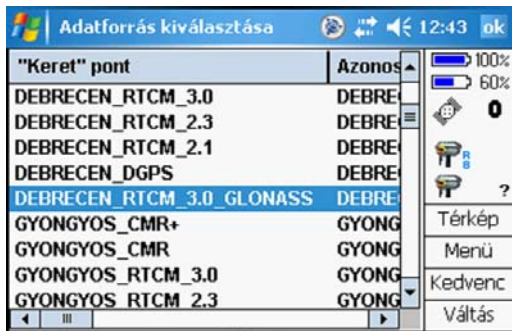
Adatforrás kiválasztása 12:43 ok

| "Keret" pont | Azonos |
|---|---|
| DEBRECEN_RTCM_3.0 | DEBRE |
| DEBRECEN_RTCM_2.3 | DEBRE |
| DEBRECEN_RTCM_2.1 | DEBRE |
| DEBRECEN_DGPS | DEBRE |
| DEBRECEN_RTCM_3.0_GLONASS | DEBRE |
| GYONGYOS_CMR+ | GYONG |
| GYONGYOS_CMR | GYONG |
| GYONGYOS_RTCM_3.0 | GYONG |
| GYONGYOS_RTCM_2.3 | GYONG |

100%
60%
0
R
B
?
Térkép
Menü
Kedvenc
Váltás